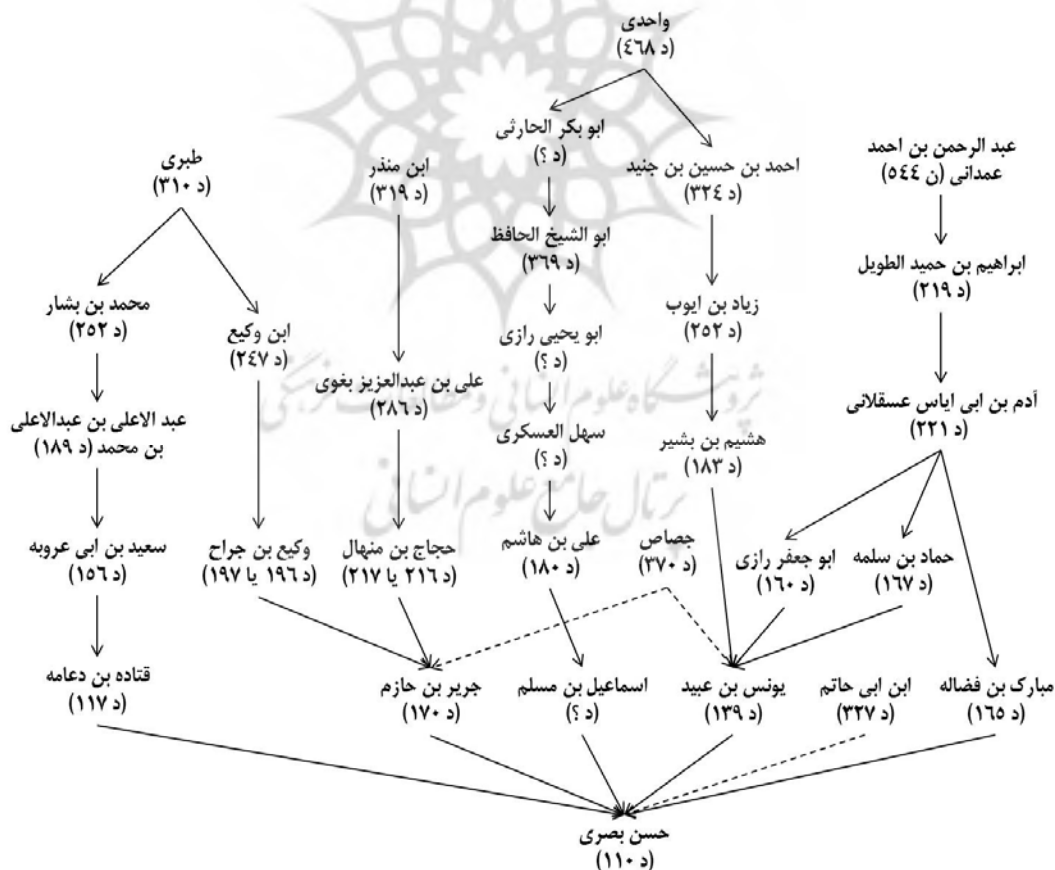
واحدی
(د ٤٦٨)

عبد الرحمن بن احمد عمدانی (ن ٥٤٤)

احمد بن حسین بن جنید
(د ٣٢٤)

ابو بکر الحارثی
(د ؟)

ابن منذر
(د ٣١٩)

طبری
(د ٣١٠)

ابراهیم بن حمید الطویل
(د ٢١٩)

زیاد بن ایوب
(د ٢٥٢)

ابو الشیخ الحافظ
(د ٣٦٩)

ابو یحیی رازی
(د ؟)

محمد بن بشار
(د ٢٥٢)

ابن وکیع
(د ٢٤٧)

علی بن عبدالعزیز بغوی
(د ٢٨٦)

آدم بن ابی ایاس عسقلانی
(د ٢٢١)

هشیم بن بشیر
(د ١٨٣)

سهل العسکری
(د ؟)

عبد الاعلی بن عبدالاعلی بن محمد (د ١٨٩)

حماد بن سلمه
(د ١٦٧)

ابو جعفر رازی
(د ١٦٠)

جصاص
(د ٣٧٠)

علی بن هاشم
(د ١٨٠)

حجاج بن منهال
(د ٢١٦ یا ٢١٧)

وکیع بن جراح
(د ١٩٦ یا ١٩٧)

سعید بن ابی عروبه
(د ١٥٦)

مبارک بن فضاله
(د ١٦٥)

ابن ابی حاتم
(د ٣٢٧)

یونس بن عبید
(د ١٣٩)

اسماعیل بن مسلم
(د ؟)

جریر بن حازم
(د ١٧٠)

قتاده بن دعامه
(د ١١٧)

حسن بصری
(د ١١٠)